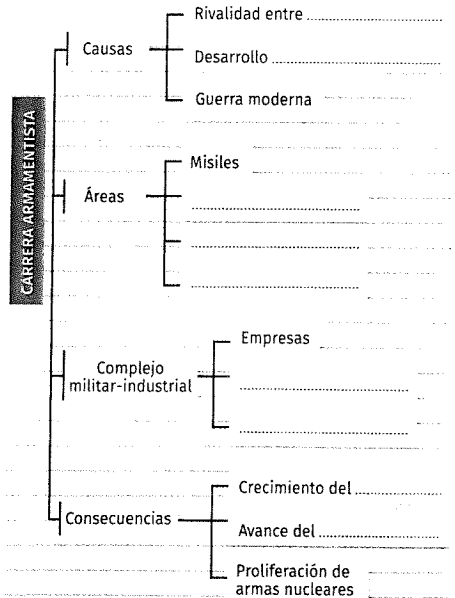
CARRERA ARMAMENTISTA

Causas
Rivalidad entre ..............................
Desarrollo ..............................
Guerra moderna

Áreas
Misiles
..............................
..............................
..............................

Complejo militar-industrial
Empresas
..............................
..............................

Consecuencias
Crecimiento del ..............................
Avance del ..............................
Proliferación de armas nucleares